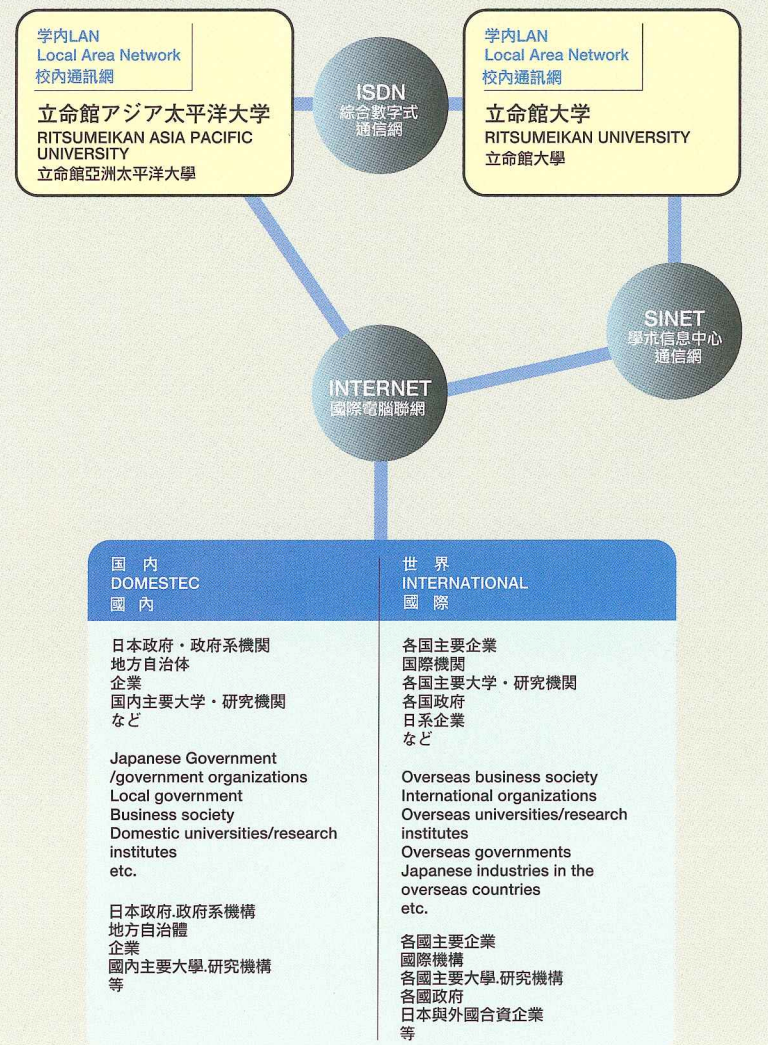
学内LAN
Local Area Network
校內通訊網

立命館アジア太平洋大学
RITSUMEIKAN ASIA PACIFIC UNIVERSITY
立命館亞洲太平洋大學

ISDN
綜合數字式通信網

学内LAN
Local Area Network
校內通訊網

立命館大学
RITSUMEIKAN UNIVERSITY
立命館大學

SINET
學術信息中心通信網

INTERNET
國際電腦聯網

国内
DOMESTEC
國內

日本政府・政府系機関
地方自治体
企業
国内主要大学・研究機関
など

Japanese Government /government organizations
Local government
Business society
Domestic universities/research institutes
etc.

日本政府.政府系機構
地方自治體
企業
國內主要大學.研究機構
等

世界
INTERNATIONAL
國際

各国主要企業
国際機関
各国主要大学・研究機関
各国政府
日系企業
など

Overseas business society
International organizations
Overseas universities/research institutes
Overseas governments
Japanese industries in the overseas countries
etc.

各國主要企業
國際機構
各國主要大學.研究機構
各國政府
日本與外國合資企業
等